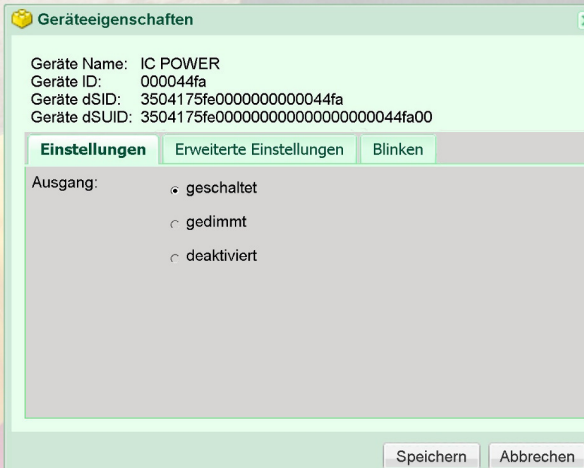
Geräteeigenschaften

Geräte Name: IC POWER
Geräte ID: 000044fa
Geräte dSID: 3504175fe0000000000044fa
Geräte dSUID: 3504175fe000000000000000044fa00

Einstellungen | Erweiterte Einstellungen | Blinken

Ausgang:
geschaltet
gedimmt
deaktiviert

Speichern Abbrechen